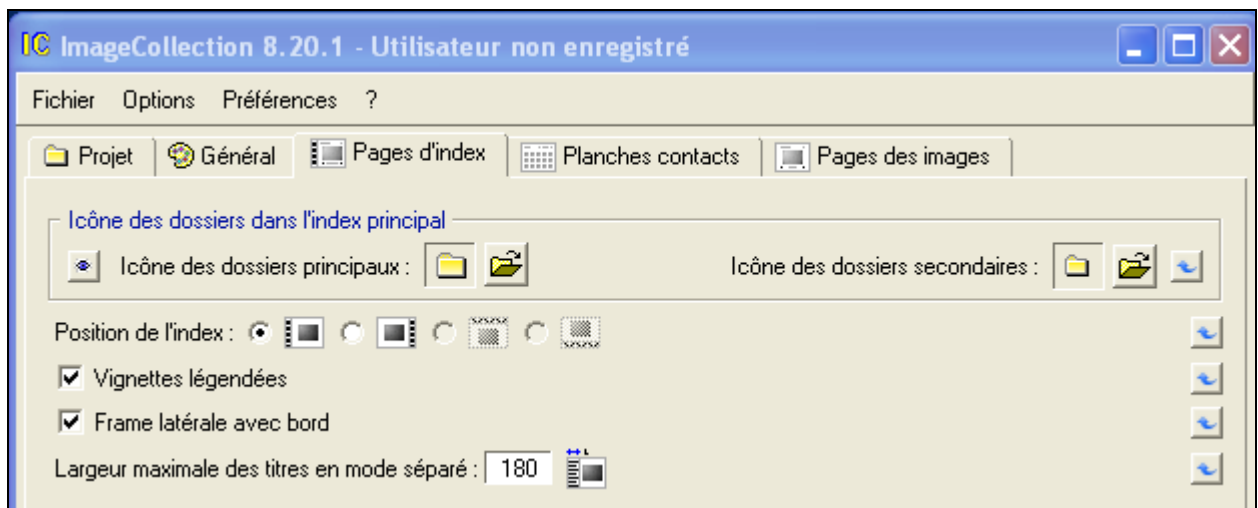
IC ImageCollection 8.20.1 - Utilisateur non enregistré

Fichier Options Préférences ?

Projet | Général | Pages d'index | Planches contacts | Pages des images

Icône des dossiers dans l'index principal

Icône des dossiers principaux :

Icône des dossiers secondaires :

Position de l'index :

Vignettes légendées

Frame latérale avec bord

Largeur maximale des titres en mode séparé : 180